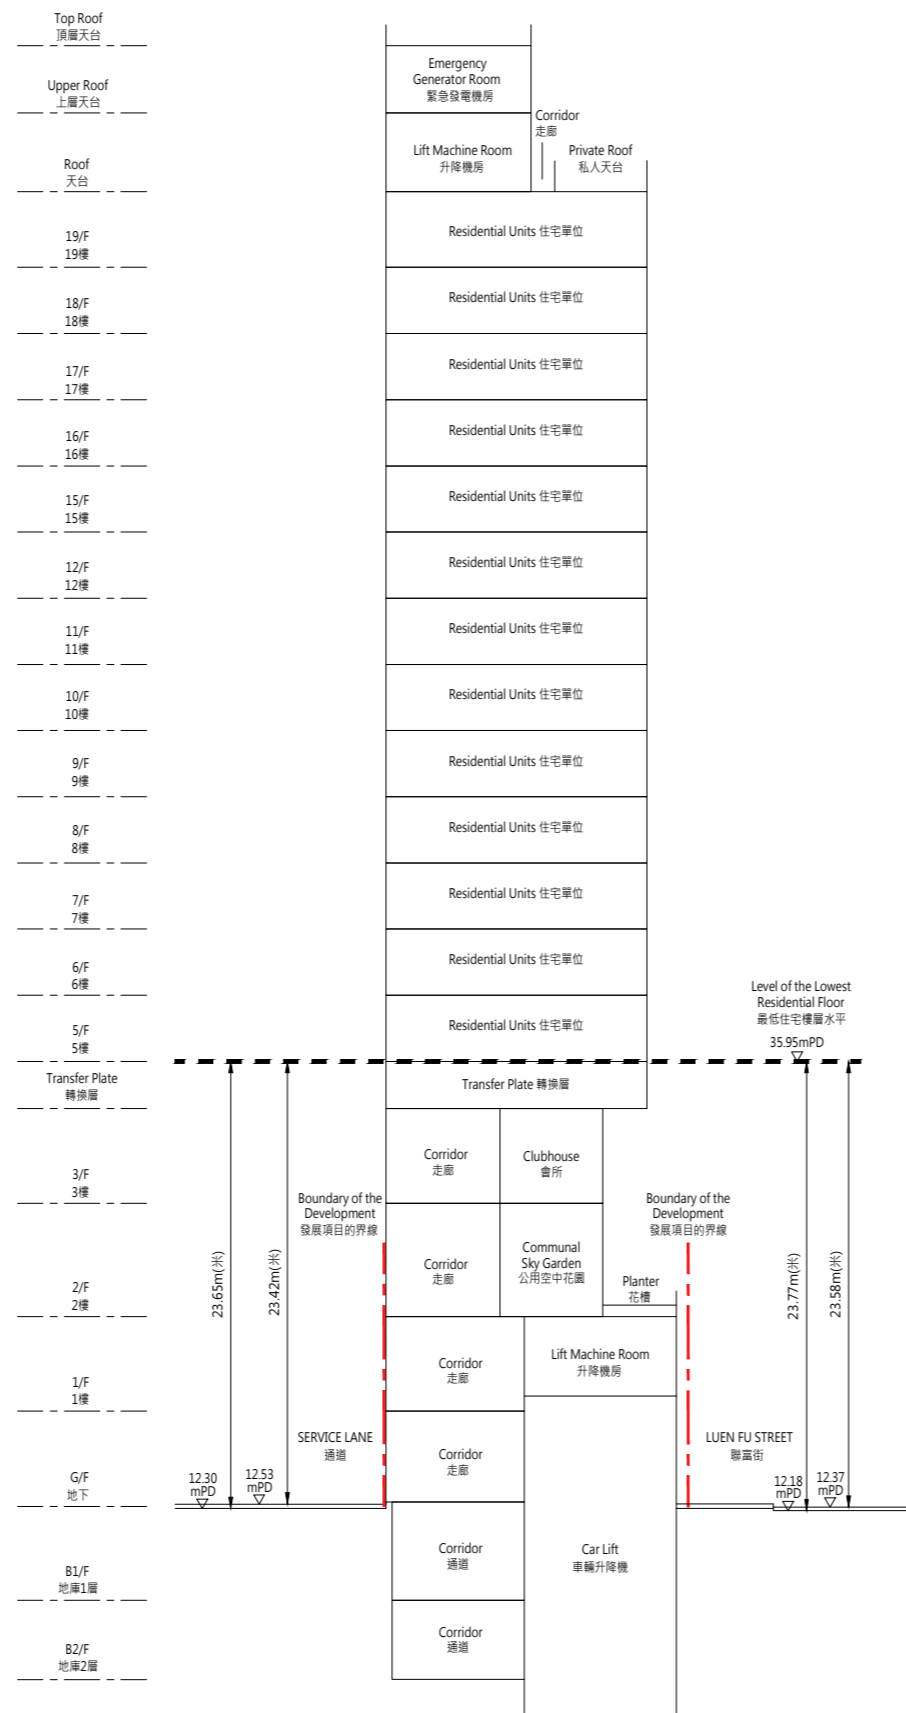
Top Roof
頂層天台

Upper Roof
上層天台

Roof
天台

19/F
19樓

18/F
18樓

17/F
17樓

16/F
16樓

15/F
15樓

12/F
12樓

11/F
11樓

10/F
10樓

9/F
9樓

8/F
8樓

7/F
7樓

6/F
6樓

5/F
5樓

Transfer Plate
轉換層

3/F
3樓

2/F
2樓

1/F
1樓

G/F
地下

B1/F
地庫1層

B2/F
地庫2層

Emergency Generator Room
緊急發電機房

Corridor
走廊

Lift Machine Room
升降機房

Private Roof
私人天台

Residential Units 住宅單位

Residential Units 住宅單位

Residential Units 住宅單位

Residential Units 住宅單位

Residential Units 住宅單位

Residential Units 住宅單位

Residential Units 住宅單位

Residential Units 住宅單位

Residential Units 住宅單位

Residential Units 住宅單位

Residential Units 住宅單位

Residential Units 住宅單位

Residential Units 住宅單位

Level of the Lowest Residential Floor
最低住宅樓層水平
35.95mPD

Transfer Plate 轉換層

Corridor
走廊

Clubhouse
會所

Boundary of the Development
發展項目的界線

Corridor
走廊

Communal Sky Garden
公用空中花園

Boundary of the Development
發展項目的界線

Planter
花槽

23.65m(米)

23.42m(米)

23.77m(米)

23.58m(米)

Corridor
走廊

Lift Machine Room
升降機房

SERVICE LANE
通道

Corridor
走廊

LUEN FU STREET
聯富街

12.30
mPD

12.53
mPD

12.18
mPD

12.37
mPD

Corridor
通道

Car Lift
車輛升降機

Corridor
通道